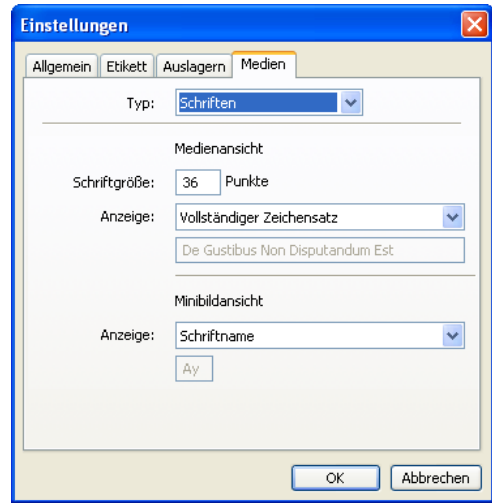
Einstellungen

Allgemein | Etikett | Auslagern | Medien

Typ: Schriften

Medienansicht

Schriftgröße: 36 Punkte

Anzeige: Vollständiger Zeichensatz

De Gustibus Non Disputandum Est

Minibildansicht

Anzeige: Schriftname

Ay

OK | Abbrechen